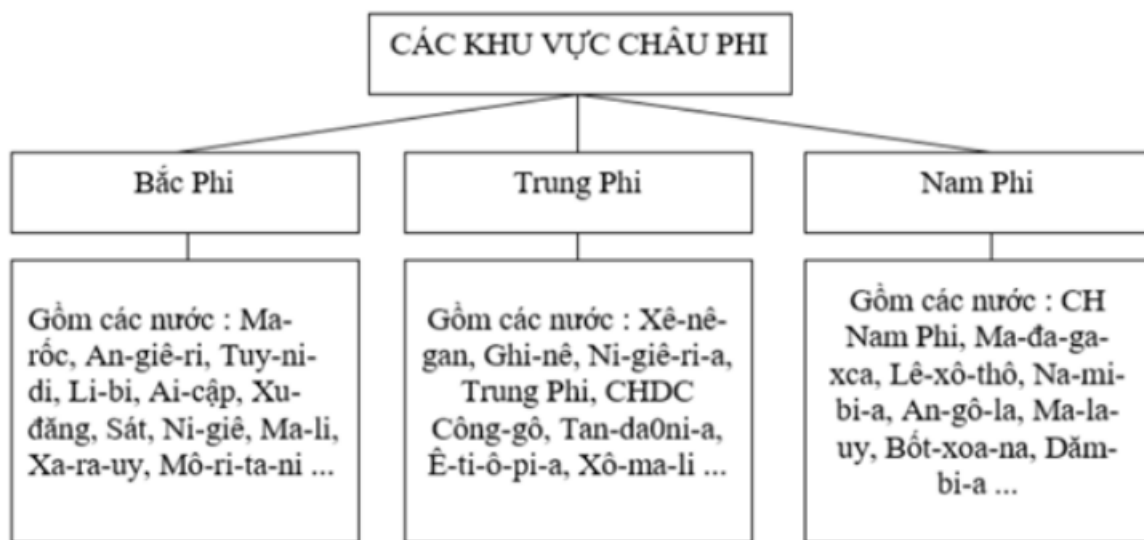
CÁC KHU VỰC CHÂU PHI

Bắc Phi

Trung Phi

Nam Phi

Gồm các nước : Ma-rốc, An-giê-ri, Tuy-ni-di, Li-bi, Ai-cập, Xu-đăng, Sát, Ni-giê, Ma-li, Xa-ra-uy, Mô-ri-ta-ni ...

Gồm các nước : Xê-nê-gan, Ghi-nê, Ni-giê-ri-a, Trung Phi, CHDC Công-gô, Tan-da0ni-a, Ê-ti-ô-pi-a, Xô-ma-li ...

Gồm các nước : CH Nam Phi, Ma-đa-ga-xca, Lê-xô-thô, Na-mi-bi-a, An-gô-la, Ma-la-uy, Bốt-xoa-na, Dăm-bi-a ...